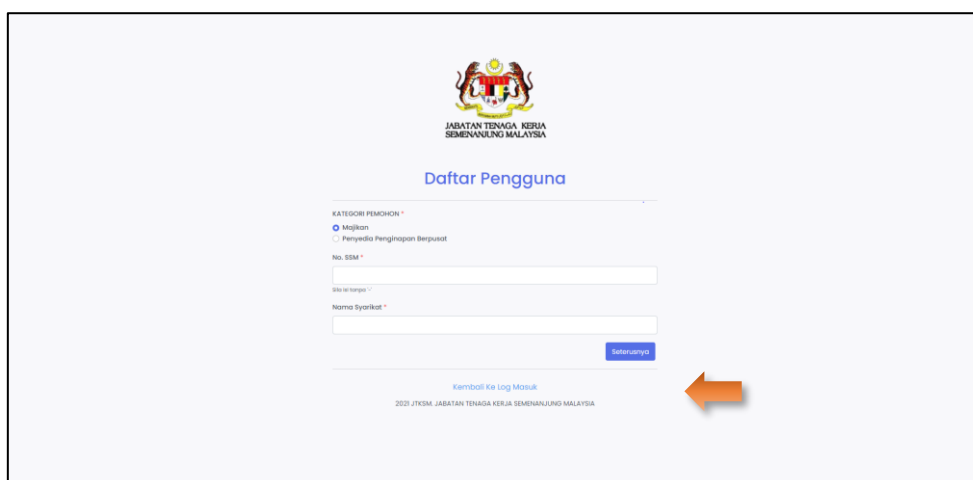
JABATAN TENAGA KERJA SEMENANJUNG MALAYSIA

Daftar Pengguna

KATEGORI PEMOHON *

Majikan

Penyedia Penginapan Berpusat

No. SSM *

Sila isi tanpa

Nama Syarikat *

Seterusnya

Kembali Ke Log Masuk

2021 JTKSM. JABATAN TENAGA KERJA SEMENANJUNG MALAYSIA